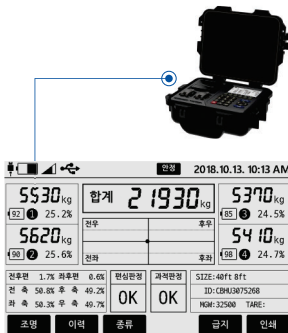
안정 2018.10.13. 10:13 AM

5530kg
92 ❶ 25.2%

합계 21930kg

5370kg
85 ❸ 24.5%

5620kg
90 ❷ 25.6%

전우 후우
전좌 후좌

5410kg
98 ❹ 24.7%

전후편 1.7% 좌우편 0.6%
전 축 50.8% 후 축 49.2%
좌 축 50.3% 우 축 49.7%

편심판정 OK
과적판정 OK

SIZE:40ft 8ft
ID:CBHU3075268
MGW:32500 TARE:

조명 이력 종류 급지 인쇄